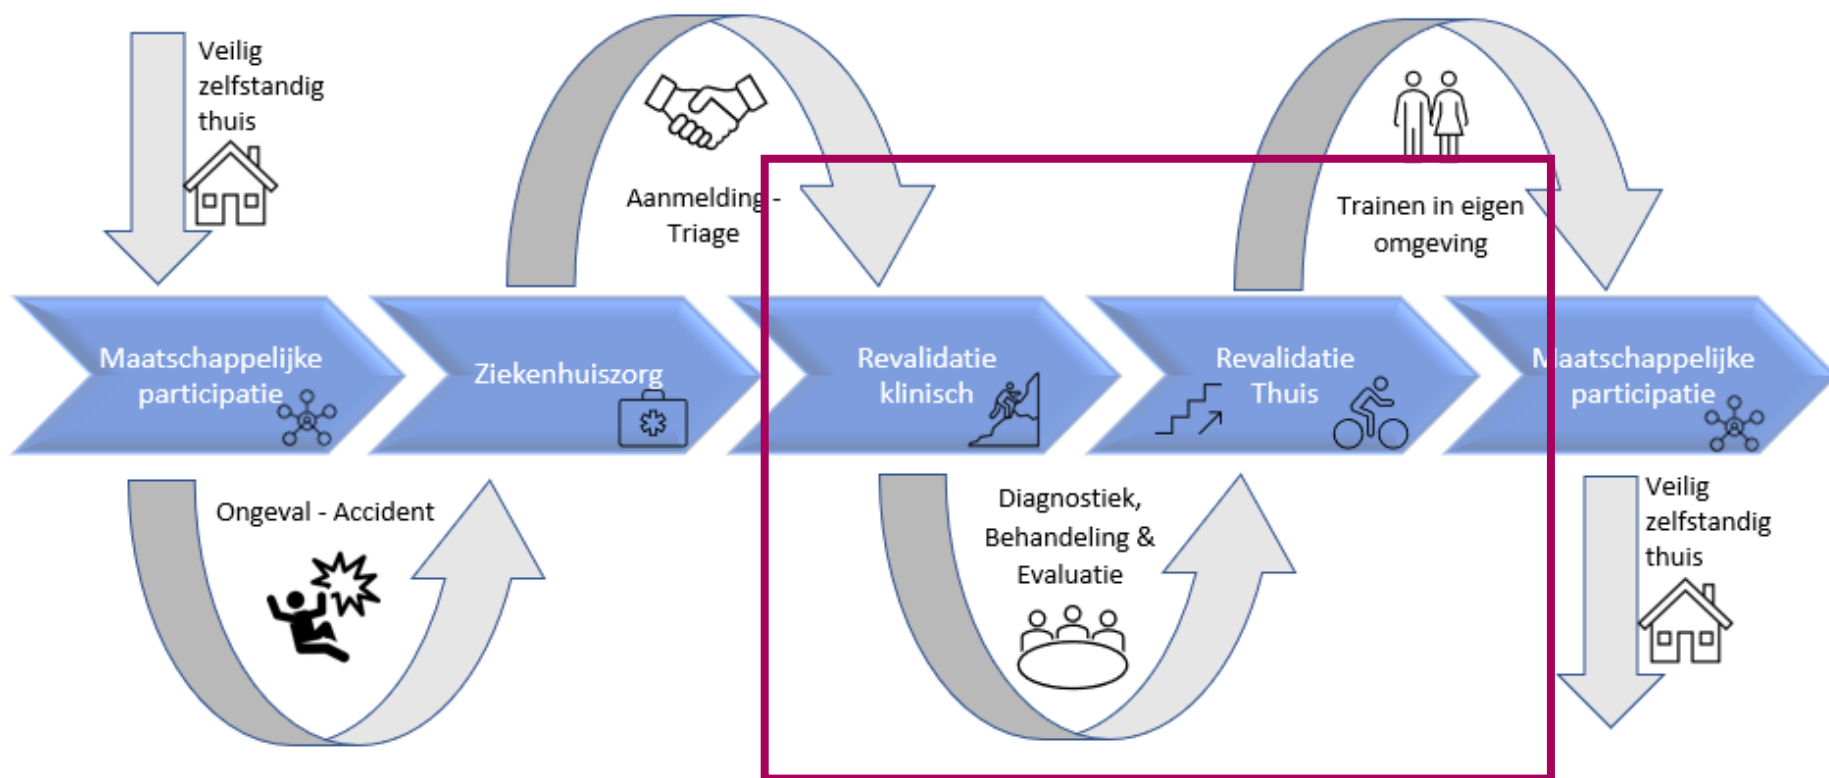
Veilig zelfstandig thuis

Aanmelding - Triage

Trainen in eigen omgeving

Maatschappelijke participatie

Ziekenhuiszorg

Revalidatie klinisch

Revalidatie Thuis

Maatschappelijke participatie

Ongeval - Accident

Diagnostiek, Behandeling & Evaluatie

Veilig zelfstandig thuis